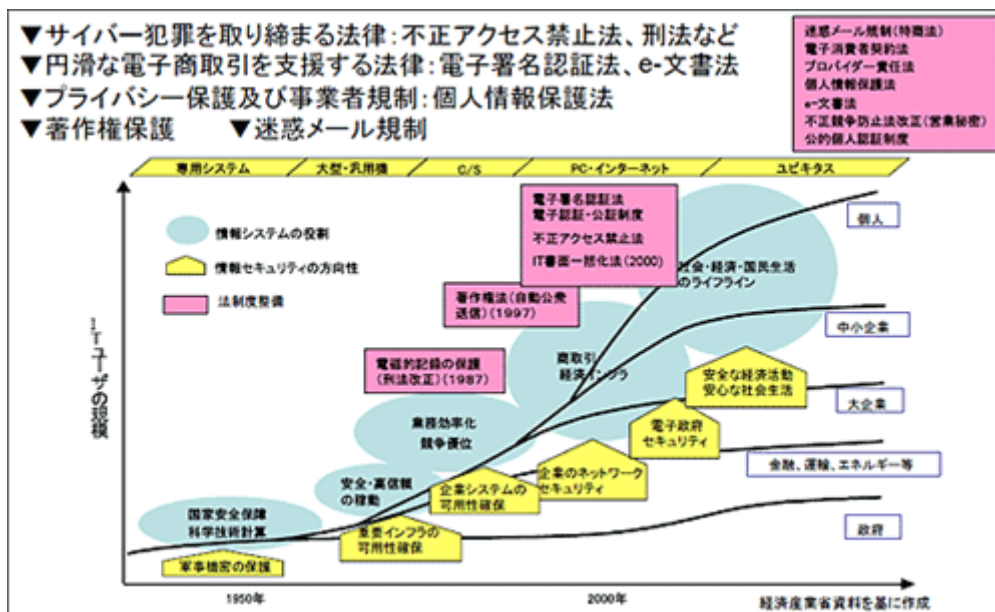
▼サイバー犯罪を取り締まる法律：不正アクセス禁止法、刑法など
▼円滑な電子商取引を支援する法律：電子署名認証法、e-文書法
▼プライバシー保護及び事業者規制：個人情報保護法
▼著作権保護　▼迷惑メール規制

迷惑メール規制（特商法）
電子消費者契約法
プロバイダー責任法
個人情報保護法
e-文書法
不正競争防止法改正（営業秘密）
公的個人認証制度

専用システム　大型・汎用機　C/S　PC・インターネット　ユビキタス

情報システムの役割
情報セキュリティの方向性
法制度整備

電子署名認証法
電子認証・公証制度
不正アクセス禁止法
IT書面一括化法（2000）

著作権法（自動公衆送信）（1997）

電磁的記録の保護（刑法改正）（1987）

社会・経済・国民生活のライフライン

商取引
経済インフラ

業務効率化
競争優位

安全・高信頼の確動

国家安全保障
科学技術計算

軍事機密の保護

基幹インフラの可用性確保

企業システムの可用性確保

企業のネットワークセキュリティ

電子政府セキュリティ

安全な経済活動
安心な社会生活

個人
中小企業
大企業
金融、運輸、エネルギー等
政府

ITユーザの規模

1950年　2000年　経済産業省資料を基に作成